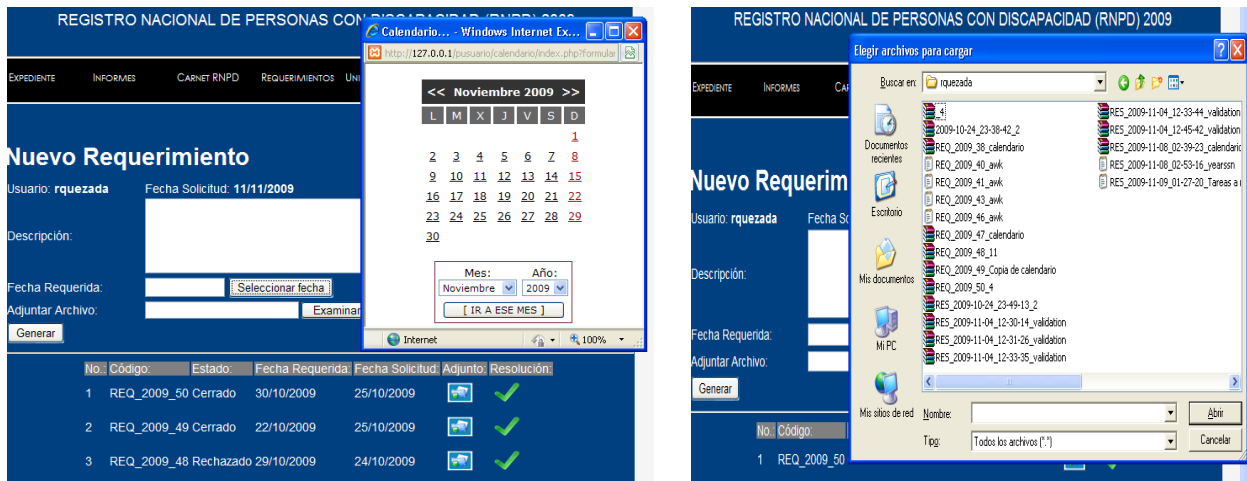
REGISTRO NACIONAL DE PERSONAS CON DISCAPACIDAD (RNPD) 2009

EXPEDIENTE INFORMES CARNET RNPD REQUERIMIENTOS UNI

Nuevo Requerimiento

Usuario: rquezada Fecha Solicitud: 11/11/2009

Descripción:

Fecha Requerida: Seleccionar fecha

Adjuntar Archivo: Examinar

Generar

Calendario... - Windows Internet Ex...

http://127.0.0.1/pusuario/calendario/index.php?formular

<< Noviembre 2009 >>

| L | M | X | J | V | S | D |
|---|---|---|---|---|---|---|
| | | | | | | 1 |
| 2 | 3 | 4 | 5 | 6 | 7 | 8 |
| 9 | 10 | 11 | 12 | 13 | 14 | 15 |
| 16 | 17 | 18 | 19 | 20 | 21 | 22 |
| 23 | 24 | 25 | 26 | 27 | 28 | 29 |
| 30 | | | | | | |

Mes: Año:
Noviembre 2009
[ IR A ESE MES ]

Internet 100%

| No. | Código: | Estado: | Fecha Requerida: | Fecha Solicitud: | Adjunto: | Resolución: |
|---|---|---|---|---|---|---|
| 1 | REQ_2009_50 | Cerrado | 30/10/2009 | 25/10/2009 | | |
| 2 | REQ_2009_49 | Cerrado | 22/10/2009 | 25/10/2009 | | |
| 3 | REQ_2009_48 | Rechazado | 29/10/2009 | 24/10/2009 | | |

REGISTRO NACIONAL DE PERSONAS CON DISCAPACIDAD (RNPD) 2009

EXPEDIENTE INFORMES CA

Nuevo Requerim

Usuario: rquezada Fecha So

Descripción:

Fecha Requerida:

Adjuntar Archivo:

Generar

No. Código:

1 REQ_2009_50

Elegir archivos para cargar

Buscar en: rquezada

Documentos recientes
Escritorio
Mis documentos
Mi PC
Mis sitios de red

4
2009-10-24_23-38-42_2
REQ_2009_38_calendario
REQ_2009_40_awk
REQ_2009_41_awk
REQ_2009_43_awk
REQ_2009_46_awk
REQ_2009_47_calendario
REQ_2009_48_11
REQ_2009_49_Copia de calendario
REQ_2009_50_4
RES_2009-10-24_23-49-13_2
RES_2009-11-04_12-30-14_validation
RES_2009-11-04_12-31-26_validation
RES_2009-11-04_12-33-35_validation
RES_2009-11-04_12-33-44_validation
RES_2009-11-04_12-45-42_validation
RES_2009-11-08_02-39-23_calendario
RES_2009-11-08_02-53-16_yearssn
RES_2009-11-09_01-27-20_Tareas a r

Nombre: Abrir
Tipo: Todos los archivos (*.*) Cancelar